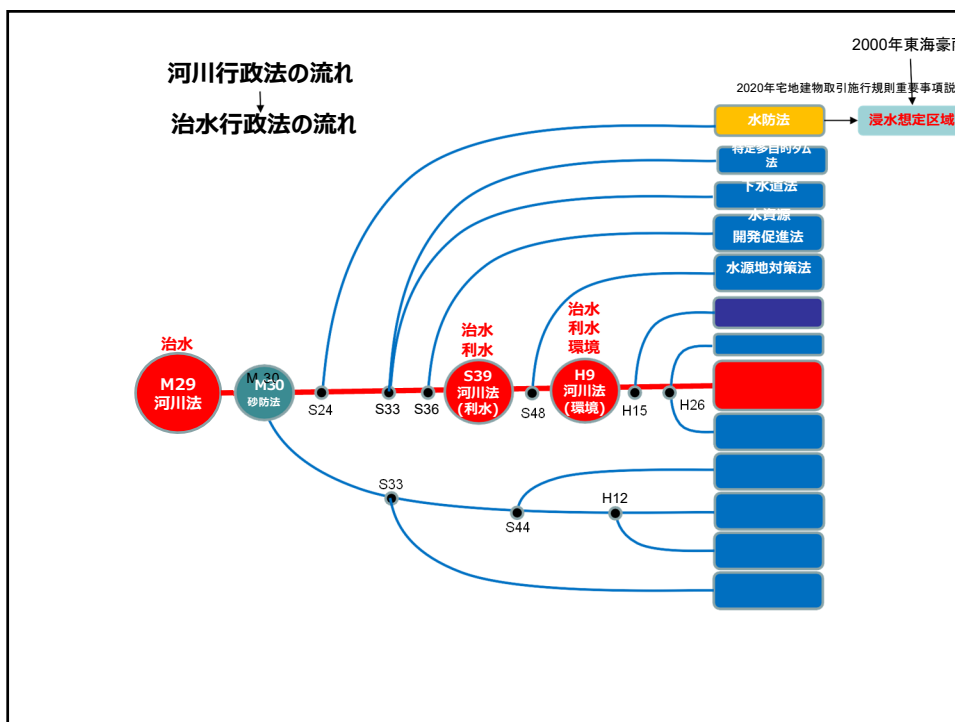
河川行政法の流れ

治水行政法の流れ

2000年東海豪

2020年宅地建物取引施行規則重要事項説

水防法

浸水想定区域

特定多目的ダム法

下水道法

水資源開発促進法

水源地対策法

治水

M29
河川法

M 30
M30
砂防法

S24

S33

S36

治水
利水

S39
河川法
(利水)

S48

治水
利水
環境

H9
河川法
(環境)

H15

H26

S33

S44

H12